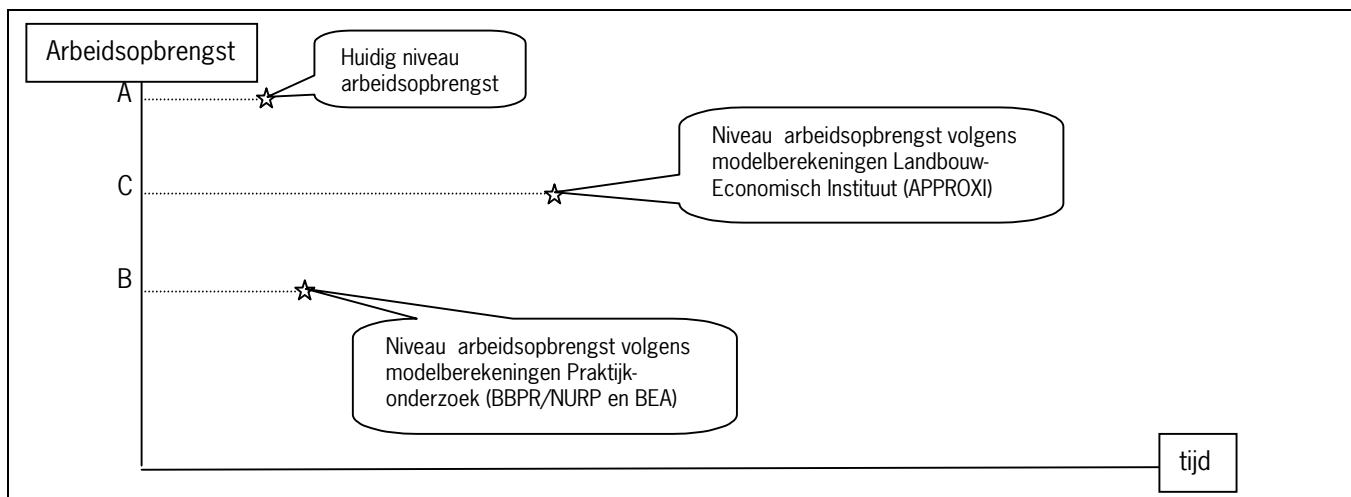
Arbeidsopbrengst

Huidig niveau arbeidsopbrengst

A

Niveau arbeidsopbrengst volgens modelberekeningen Landbouw-Economisch Instituut (APPROXI)

C

B

Niveau arbeidsopbrengst volgens modelberekeningen Praktijkonderzoek (BBPR/NURP en BEA)

tijd